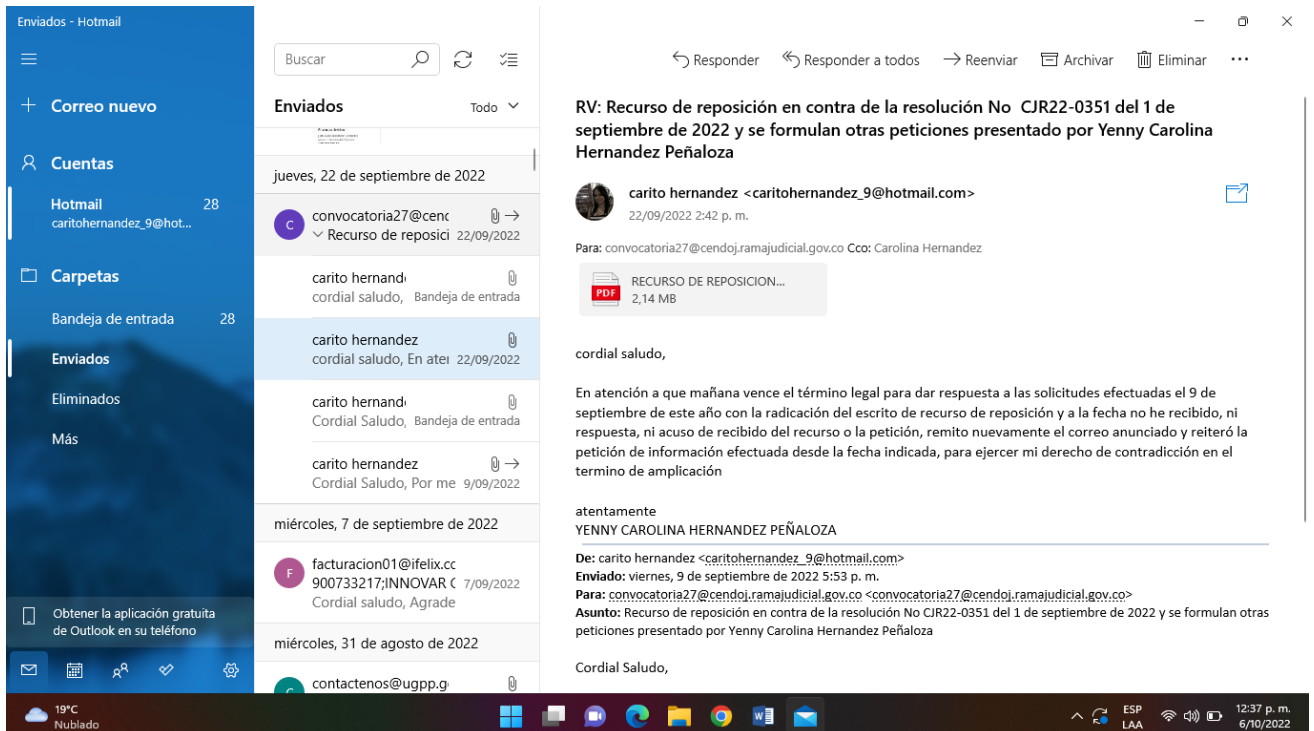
Enviados - Hotmail

Correo nuevo

Cuentas

Hotmail 28
caritohernandez_9@hot...

Carpetas

Bandeja de entrada 28

Enviados

Eliminados

Más

Obtener la aplicación gratuita de Outlook en su teléfono

Buscar

Enviados Todo

jueves, 22 de septiembre de 2022

convocatoria27@cenc
Recurso de reposici 22/09/2022

carito hernand
cordial saludo, Bandeja de entrada

carito hernandez
cordial saludo, En ater 22/09/2022

carito hernand
Cordial Saludo, Bandeja de entrada

carito hernandez
Cordial Saludo, Por me 9/09/2022

miércoles, 7 de septiembre de 2022

facturacion01@ifelix.cc
900733217;INNOVAR ( 7/09/2022
Cordial saludo, Agrade

miércoles, 31 de agosto de 2022

contactenos@ugpp.g

Responder Responder a todos Reenviar Archivar Eliminar

RV: Recurso de reposición en contra de la resolución No CJR22-0351 del 1 de septiembre de 2022 y se formulan otras peticiones presentado por Yenny Carolina Hernandez Peñaloza

carito hernandez <caritohernandez_9@hotmail.com>
22/09/2022 2:42 p. m.

Para: convocatoria27@cendoj.ramajudicial.gov.co Cco: Carolina Hernandez

RECURSO DE REPOSICION....
2,14 MB

cordial saludo,

En atención a que mañana vence el término legal para dar respuesta a las solicitudes efectuadas el 9 de septiembre de este año con la radicación del escrito de recurso de reposición y a la fecha no he recibido, ni respuesta, ni acuso de recibido del recurso o la petición, remito nuevamente el correo anunciado y reiteró la petición de información efectuada desde la fecha indicada, para ejercer mi derecho de contradicción en el termino de amplicación

atentamente
YENNY CAROLINA HERNANDEZ PEÑALOZA

De: carito hernandez <caritohernandez_9@hotmail.com>
Enviado: viernes, 9 de septiembre de 2022 5:53 p. m.
Para: convocatoria27@cendoj.ramajudicial.gov.co <convocatoria27@cendoj.ramajudicial.gov.co>
Asunto: Recurso de reposición en contra de la resolución No CJR22-0351 del 1 de septiembre de 2022 y se formulan otras peticiones presentado por Yenny Carolina Hernandez Peñaloza

Cordial Saludo,

19°C
Nublado

ESP
LAA
12:37 p. m.
6/10/2022